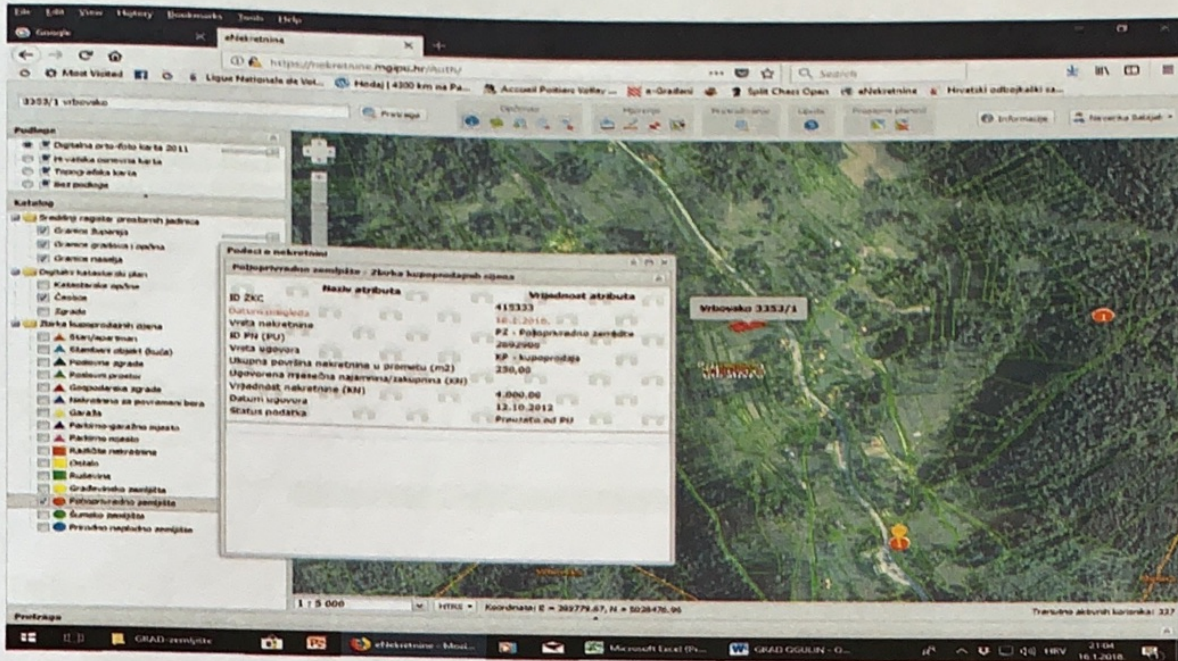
File Edit View History Bookmarks Tools Help

Google

eNekretnine

https://nekretnine.mgipu.hr/auth/

Most Visited

Ligue Nationale de Vol...

Hodaj | 4300 km na Pa...

Accueil Poitiers Volley ...

e-Građani

Split Chess Open

eNekretnine

Hrvatski odbojkaški sa...

Search

3353/1 vrbovsko

Pretraga

Općenito

Mjerenje

Informacije

Podloge

Digitalna orto-foto karta 2011

Hrvatska osnovna karta

Topografska karta

Bez podloge

Katalog

Središnji registar prostornih jedinica

Granice županija

Granice gradova i općina

Granice naselja

Digitalni katastarski plan

Katastarske općine

Čestice

Zgrade

Zbirka kupoprodajnih cijena

Stan/apartman

Stambeni objekt (kuća)

Poslovne zgrade

Poslovni prostor

Gospodarske zgrade

Nekretnina za povremeni bora

Garaža

Parkirno-garažno mjesto

Parkirno mjesto

Različite nekretnine

Ostalo

Ruševina

Građevinsko zemljište

Poljoprivredno zemljište

Šumsko zemljište

Prirodno neplodno zemljište

Podaci o nekretnini

Poljoprivredno zemljište - Zbirka kupoprodajnih cijena

| Naziv atributa | Vrijednost atributa |
|---|---|
| ID ZKC | 415333 |
| Datum pregleda | 18.1.2016. |
| Vrsta nekretnine | PZ - Poljoprivredno zemljište |
| ID PN (PU) | 2692906 |
| Vrsta ugovora | KP - kupoprodaja |
| Ukupna površina nekretnine u prometu (m2) | 250,00 |
| Ugovorena mjesečna najamnina/zakupnina (KN) | |
| Vrijednost nekretnine (KN) | 4.000,00 |
| Datum ugovora | 12.10.2012 |
| Status podatka | Preuzeto od PU |

Vrbovsko 3353/1

1 : 5 000

HTRS

Koordinate: E = 382779.67, N = 5028476.96

Trenutno aktivnih korisnika: 337

Pretraga

GRAD-zemljište

eNekretnine - Mozi...

Microsoft Excel (Pr...

GRAD OGULIN - O...

HRV

21:04

16.1.2018